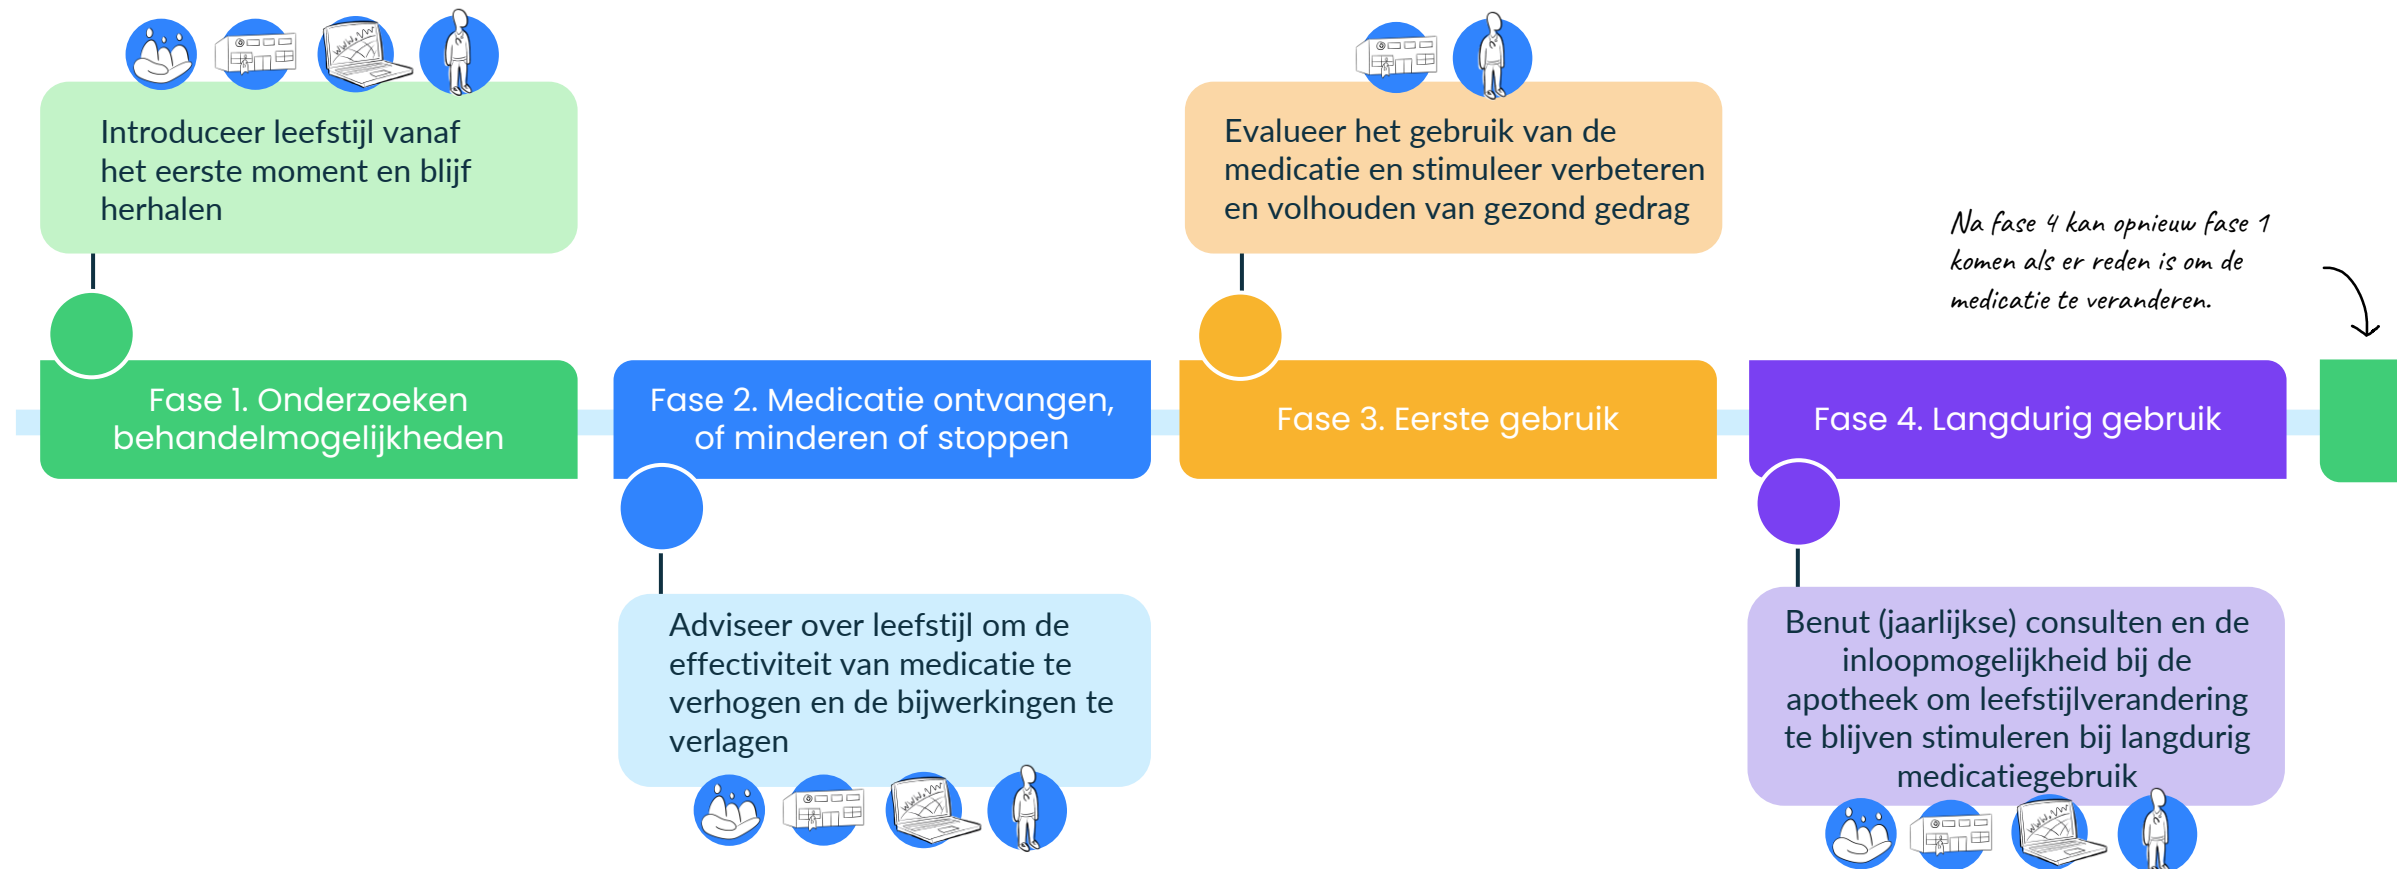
Introduceer leefstijl vanaf het eerste moment en blijf herhalen

Evalueer het gebruik van de medicatie en stimuleer verbeteren en volhouden van gezond gedrag

Na fase 4 kan opnieuw fase 1 komen als er reden is om de medicatie te veranderen.

Fase 1. Onderzoeken behandelmogelijkheden

Fase 2. Medicatie ontvangen, of minderen of stoppen

Fase 3. Eerste gebruik

Fase 4. Langdurig gebruik

Adviseer over leefstijl om de effectiviteit van medicatie te verhogen en de bijwerkingen te verlagen

Benut (jaarlijkse) consulten en de inloopmogelijkheid bij de apotheek om leefstijlverandering te blijven stimuleren bij langdurig medicatiegebruik